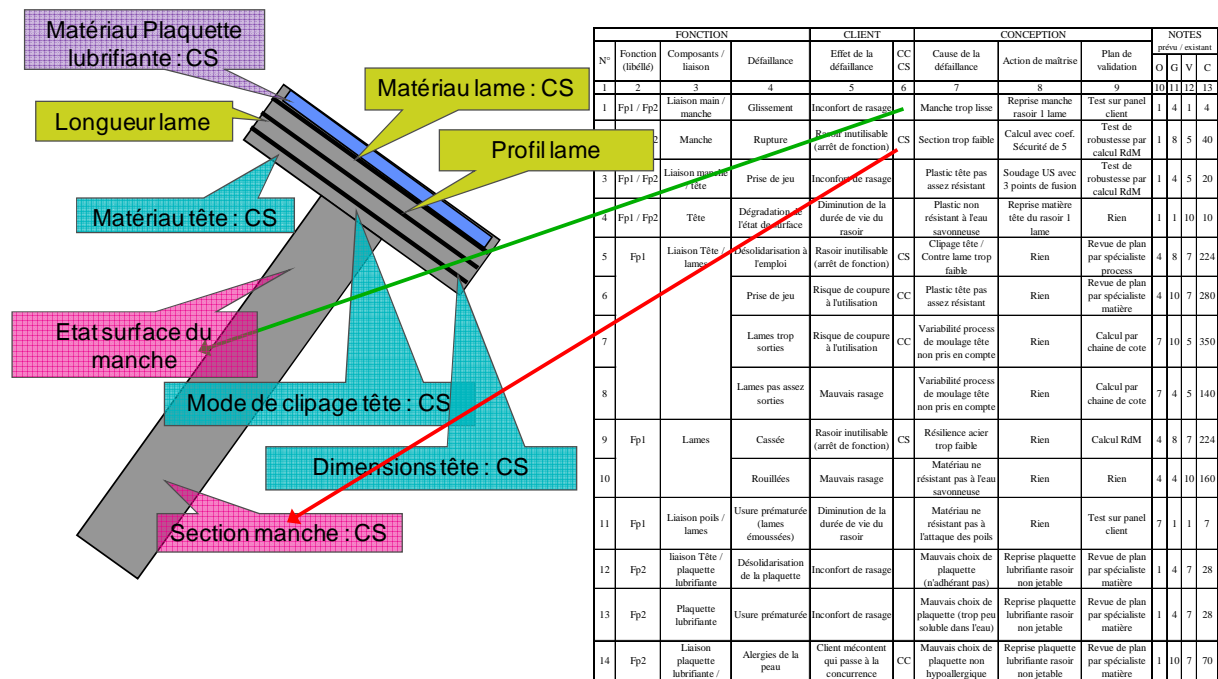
Matériau Plaquette lubrifiante : CS

Matériau lame : CS

Longueur lame

Profil lame

Matériau tête : CS

Etat surface du manche

Mode de clipage tête : CS

Dimensions tête : CS

Section manche : CS

| N° | Fonction (libellé) | Composants / liaison | Défaillance | Effet de la défaillance | CC CS | Cause de la défaillance | Action de maîtrise | Plan de validation | O | G | V | C |
|---|---|---|---|---|---|---|---|---|---|---|---|---|
| | FONCTION | | | CLIENT | | CONCEPTION | | | NOTES prévu / existant | | | |
| 1 | 2 | 3 | 4 | 5 | 6 | 7 | 8 | 9 | 10 | 11 | 12 | 13 |
| 1 | Fp1 / Fp2 | Liaison main / manche | Glissement | Inconfort de rasage | | Manche trop lisse | Reprise manche rasoir 1 lame | Test sur panel client | 1 | 4 | 1 | 4 |
| 2 | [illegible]2 | Manche | Rupture | Rasoir inutilisable (arrêt de fonction) | CS | Section trop faible | Calcul avec coef. Sécurité de 5 | Test de robustesse par calcul RdM | 1 | 8 | 5 | 40 |
| 3 | Fp1 / Fp2 | Liaison manche / tête | Prise de jeu | Inconfort de rasage | | Plastic tête pas assez résistant | Soudage US avec 3 points de fusion | Test de robustesse par calcul RdM | 1 | 4 | 5 | 20 |
| 4 | Fp1 / Fp2 | Tête | Dégradation de l'état de surface | Diminution de la durée de vie du rasoir | | Plastic non résistant à l'eau savonneuse | Reprise matière tête du rasoir 1 lame | Rien | 1 | 1 | 10 | 10 |
| 5 | Fp1 | Liaison Tête / lames | Désolidarisation à l'emploi | Rasoir inutilisable (arrêt de fonction) | CS | Clipage tête / Contre lame trop faible | Rien | Revue de plan par spécialiste process | 4 | 8 | 7 | 224 |
| 6 | | | Prise de jeu | Risque de coupure à l'utilisation | CC | Plastic tête pas assez résistant | Rien | Revue de plan par spécialiste matière | 4 | 10 | 7 | 280 |
| 7 | | | Lames trop sorties | Risque de coupure à l'utilisation | CC | Variabilité process de moulage tête non pris en compte | Rien | Calcul par chaine de cote | 7 | 10 | 5 | 350 |
| 8 | | | Lames pas assez sorties | Mauvais rasage | | Variabilité process de moulage tête non pris en compte | Rien | Calcul par chaine de cote | 7 | 4 | 5 | 140 |
| 9 | Fp1 | Lames | Cassée | Rasoir inutilisable (arrêt de fonction) | CS | Résilience acier trop faible | Rien | Calcul RdM | 4 | 8 | 7 | 224 |
| 10 | | | Rouillées | Mauvais rasage | | Matériau ne résistant pas à l'eau savonneuse | Rien | Rien | 4 | 4 | 10 | 160 |
| 11 | Fp1 | Liaison poils / lames | Usure prématurée (lames émoussées) | Diminution de la durée de vie du rasoir | | Matériau ne résistant pas à l'attaque des poils | Rien | Test sur panel client | 7 | 1 | 1 | 7 |
| 12 | Fp2 | liaison Tête / plaquette lubrifiante | Désolidarisation de la plaquette | Inconfort de rasage | | Mauvais choix de plaquette (n'adhérant pas) | Reprise plaquette lubrifiante rasoir non jetable | Revue de plan par spécialiste matière | 1 | 4 | 7 | 28 |
| 13 | Fp2 | Plaquette lubrifiante | Usure prématurée | Inconfort de rasage | | Mauvais choix de plaquette (trop peu soluble dans l'eau) | Reprise plaquette lubrifiante rasoir non jetable | Revue de plan par spécialiste matière | 1 | 4 | 7 | 28 |
| 14 | Fp2 | Liaison plaquette lubrifiante / | Alergies de la peau | Client mécontent qui passe à la concurrence | CC | Mauvais choix de plaquette non hypoallergique | Reprise plaquette lubrifiante rasoir non jetable | Revue de plan par spécialiste matière | 1 | 10 | 7 | 70 |